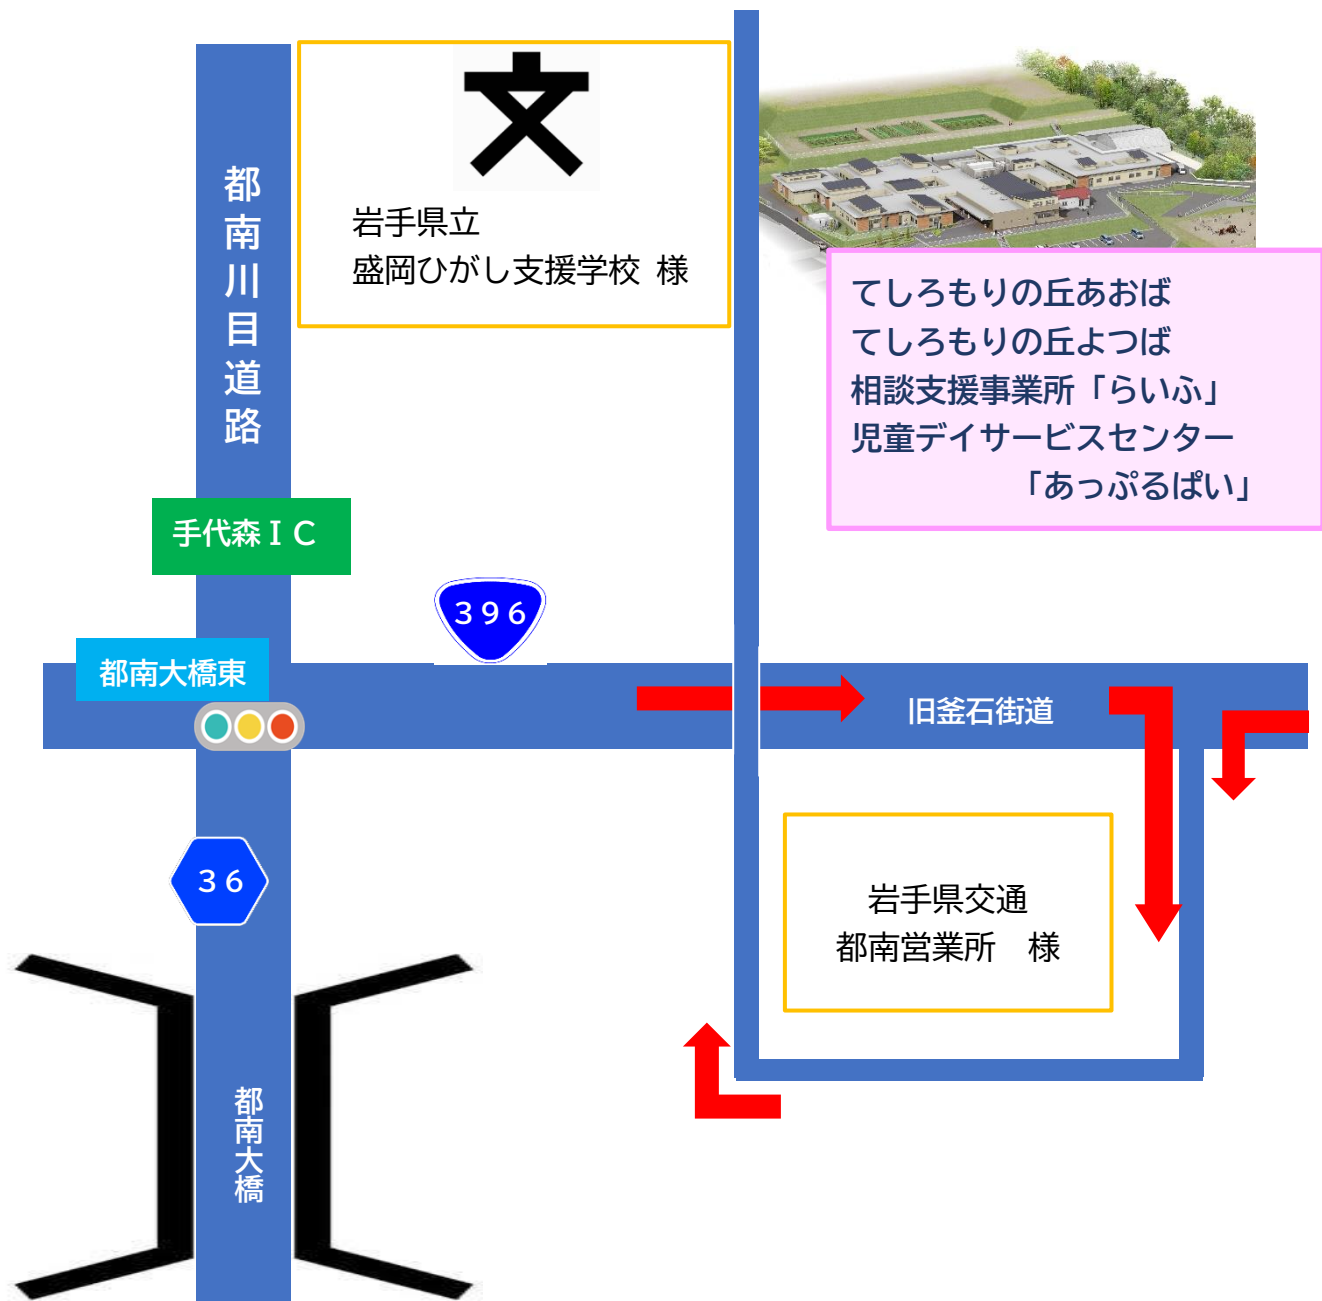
都南川目道路

文

岩手県立
盛岡ひがし支援学校 様

てしろもりの丘あおば
てしろもりの丘よつば
相談支援事業所「らいふ」
児童デイサービスセンター
「あっぷるぱい」

手代森ＩＣ

396

都南大橋東

旧釜石街道

36

岩手県交通
都南営業所 様

都南大橋